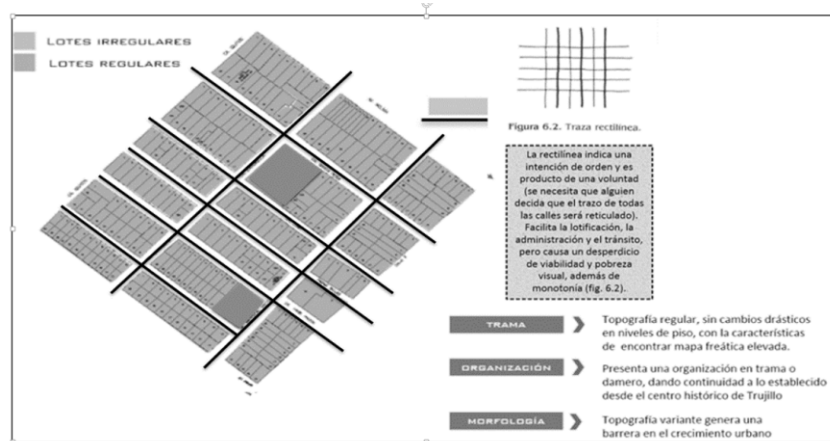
LOTES IRREGULARES

LOTES REGULARES

Figura 6.2. Traza rectilínea.

La rectilínea indica una intención de orden y es producto de una voluntad (se necesita que alguien decida que el trazo de todas las calles será reticulado). Facilita la lotificación, la administración y el tránsito, pero causa un desperdicio de viabilidad y pobreza visual, además de monotonía (fig. 6.2).

TRAMA

Topografía regular, sin cambios drásticos en niveles de piso, con la características de encontrar mapa freática elevada.

ORGANIZACIÓN

Presenta una organización en trama o damero, dando continuidad a lo establecido desde el centro histórico de Trujillo

MORFOLOGÍA

Topografía variante genera una barrera en el crecimiento urbano